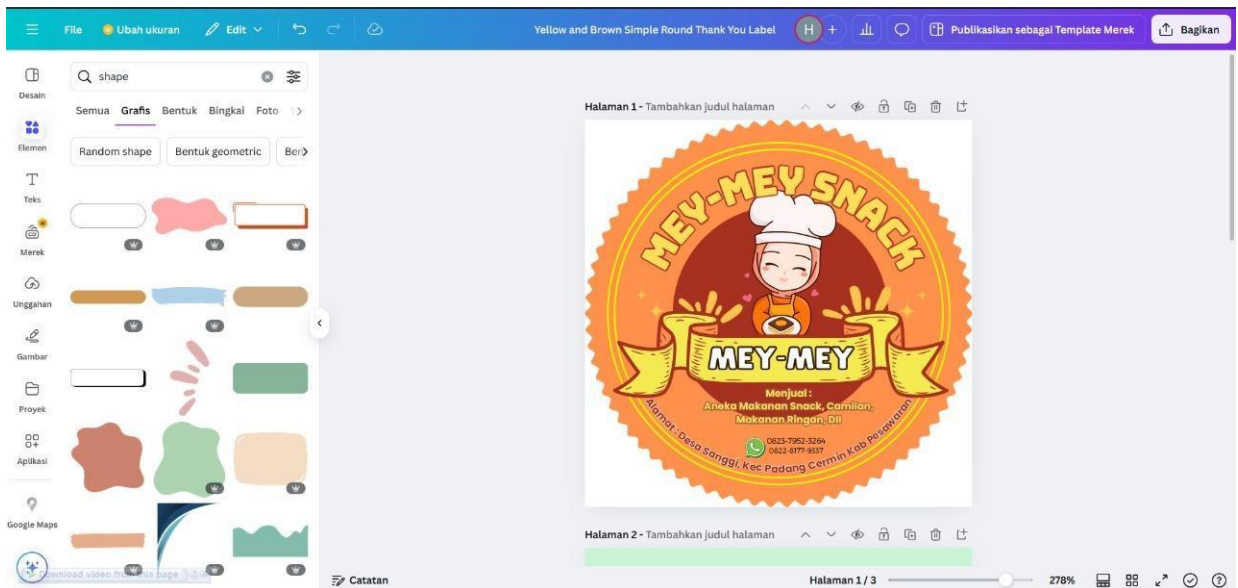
File Ubah ukuran Edit

Yellow and Brown Simple Round Thank You Label

H +

Publikasikan sebagai Template Merek

Bagikan

Desain

Elemen

Teks

Merek

Unggahan

Gambar

Proyek

Aplikasi

Google Maps

shape

Semua Grafis Bentuk Bingkai Foto

Random shape

Bentuk geometric

Ber

Halaman 1 - Tambahkan judul halaman

MEY-MEY SNACK

MEY-MEY

Menjual :
Aneka Makanan Snack, Camilan,
Makanan Ringan, Dll

0823-7952-3264
0822-8177-9337

Alamat : Desa Sanggi, Kec Padang Cermin Kab Pesawaran

Halaman 2 - Tambahkan judul halaman

Catatan

Halaman 1 / 3

278%

Download video from this page